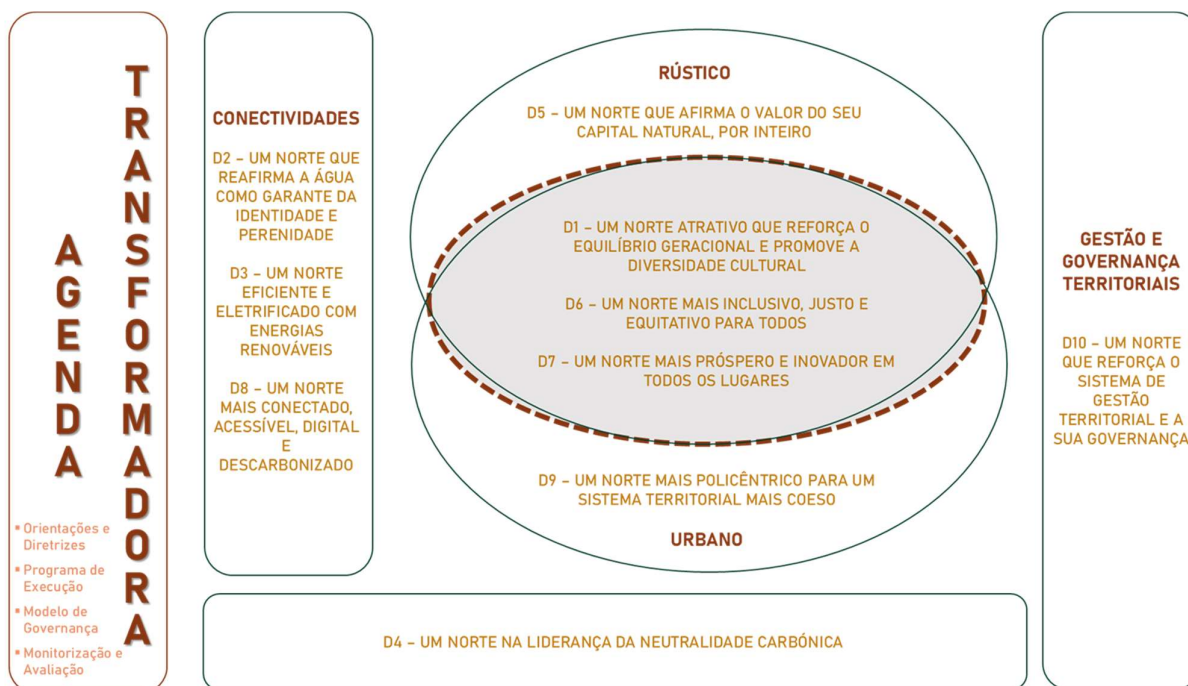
AGENDA TRANSFORMADORA

▪ Orientações e Diretrizes
▪ Programa de Execução
▪ Modelo de Governança
▪ Monitorização e Avaliação

CONECTIVIDADES

D2 – UM NORTE QUE REAFIRMA A ÁGUA COMO GARANTE DA IDENTIDADE E PERENIDADE

D3 – UM NORTE EFICIENTE E ELETRIFICADO COM ENERGIAS RENOVÁVEIS

D8 – UM NORTE MAIS CONECTADO, ACESSÍVEL, DIGITAL E DESCARBONIZADO

RÚSTICO

D5 – UM NORTE QUE AFIRMA O VALOR DO SEU CAPITAL NATURAL, POR INTEIRO

D1 – UM NORTE ATRATIVO QUE REFORÇA O EQUILÍBRIO GERACIONAL E PROMOVE A DIVERSIDADE CULTURAL

D6 – UM NORTE MAIS INCLUSIVO, JUSTO E EQUITATIVO PARA TODOS

D7 – UM NORTE MAIS PRÓSPERO E INOVADOR EM TODOS OS LUGARES

D9 – UM NORTE MAIS POLICÊNTRICO PARA UM SISTEMA TERRITORIAL MAIS COESO

URBANO

GESTÃO E GOVERNANÇA TERRITORIAIS

D10 – UM NORTE QUE REFORÇA O SISTEMA DE GESTÃO TERRITORIAL E A SUA GOVERNANÇA

D4 – UM NORTE NA LIDERANÇA DA NEUTRALIDADE CARBÓNICA